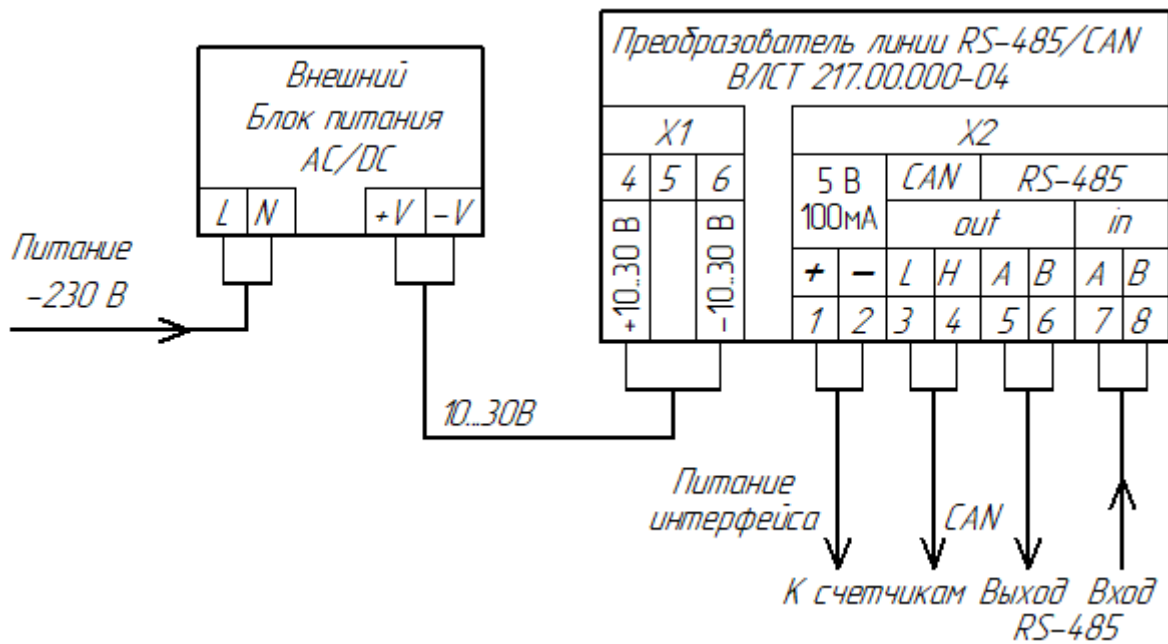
Внешний Блок питания AC/DC

| L | N | +V | −V |
|---|---|---|---|

Питание ~230 В

10...30В

Преобразователь линии RS-485/CAN ВЛСТ 217.00.000-04

| X1 | | |
|---|---|---|
| 4 | 5 | 6 |
| +10...30 В | | −10...30 В |

| X2 | | | | | | | |
|---|---|---|---|---|---|---|---|
| 5 В 100мА | | CAN | | RS-485 | | | |
| | | out | | | | in | |
| + | − | L | H | A | B | A | B |
| 1 | 2 | 3 | 4 | 5 | 6 | 7 | 8 |

Питание интерфейса

CAN

К счетчикам Выход Вход RS-485